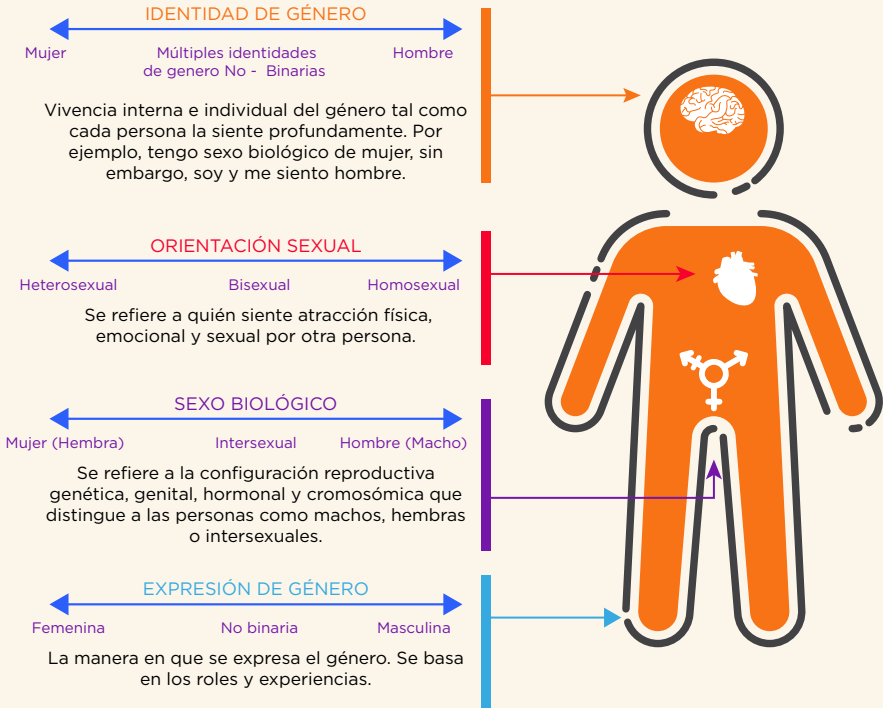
IDENTIDAD DE GÉNERO

Mujer

Múltiples identidades de genero No - Binarias

Hombre

Vivencia interna e individual del género tal como cada persona la siente profundamente. Por ejemplo, tengo sexo biológico de mujer, sin embargo, soy y me siento hombre.

ORIENTACIÓN SEXUAL

Heterosexual

Bisexual

Homosexual

Se refiere a quién siente atracción física, emocional y sexual por otra persona.

SEXO BIOLÓGICO

Mujer (Hembra)

Intersexual

Hombre (Macho)

Se refiere a la configuración reproductiva genética, genital, hormonal y cromosómica que distingue a las personas como machos, hembras o intersexuales.

EXPRESIÓN DE GÉNERO

Femenina

No binaria

Masculina

La manera en que se expresa el género. Se basa en los roles y experiencias.